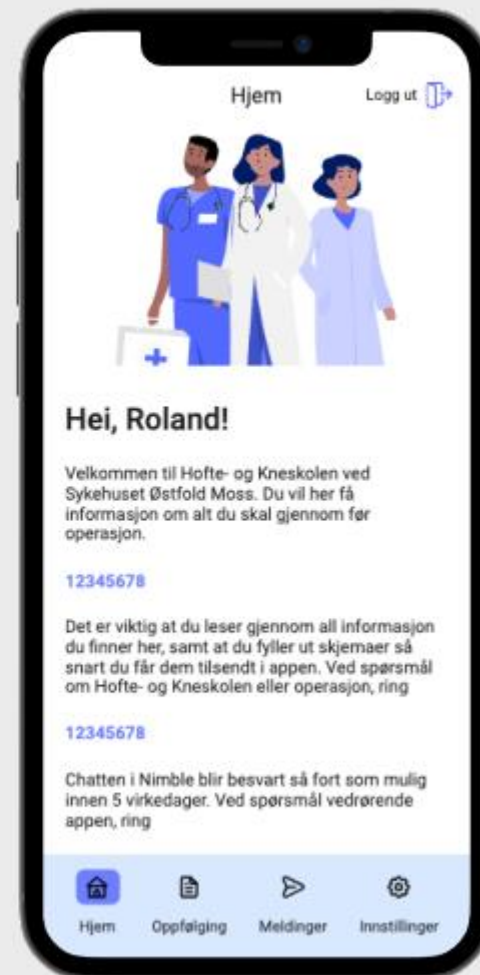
Hjem

Logg ut

Hei, Roland!

Velkommen til Hofte- og Kneskolen ved Sykehuset Østfold Moss. Du vil her få informasjon om alt du skal gjennom før operasjon.

12345678

Det er viktig at du leser gjennom all informasjon du finner her, samt at du fyller ut skjemaer så snart du får dem tilsendt i appen. Ved spørsmål om Hofte- og Kneskolen eller operasjon, ring

12345678

Chatten i Nimble blir besvart så fort som mulig innen 5 virkedager. Ved spørsmål vedrørende appen, ring

Hjem
Oppfølging
Meldinger
Innstillinger